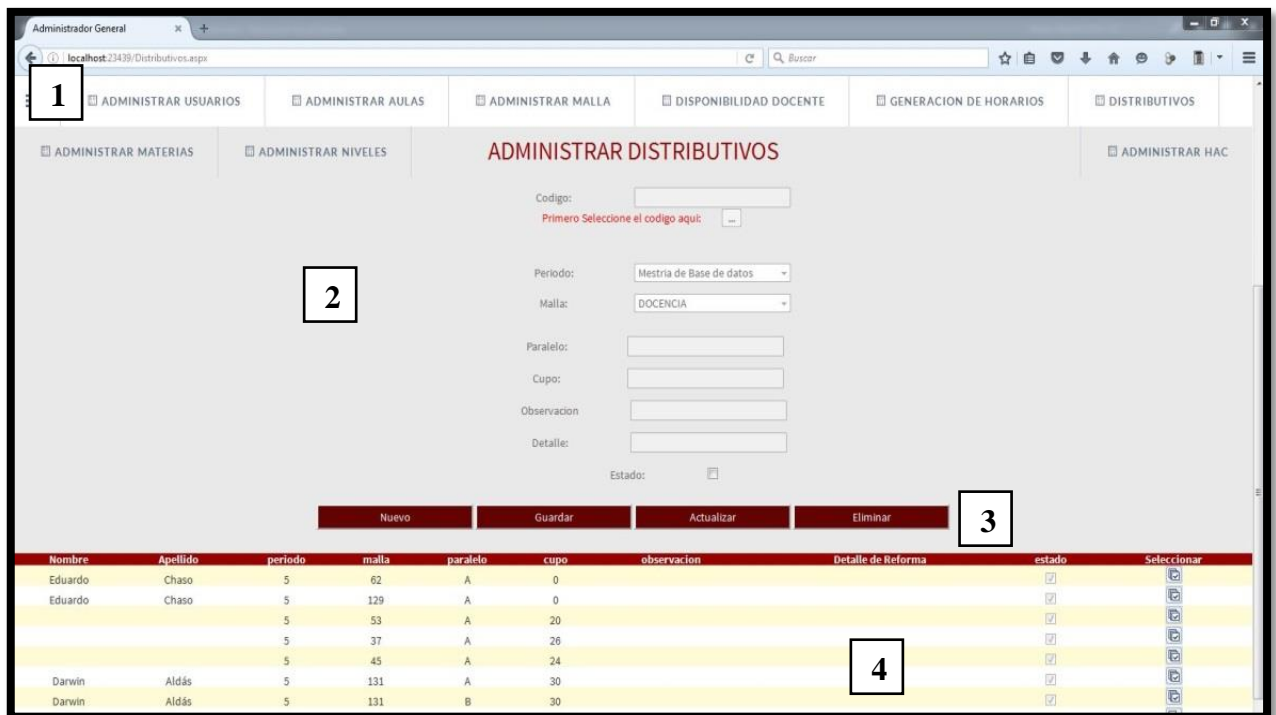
Administrador General × +

localhost:23439/Distributivos.aspx

Buscar

1

ADMINISTRAR USUARIOS ADMINISTRAR AULAS ADMINISTRAR MALLA DISPONIBILIDAD DOCENTE GENERACION DE HORARIOS DISTRIBUTIVOS

ADMINISTRAR MATERIAS ADMINISTRAR NIVELES

ADMINISTRAR DISTRIBUTIVOS

ADMINISTRAR HAC

Codigo:

Primero Seleccione el codigo aqui: ...

2

Periodo: Mestria de Base de datos

Malla: DOCENCIA

Paralelo:

Cupo:

Observacion

Detalle:

Estado:

Nuevo Guardar Actualizar Eliminar

3

| Nombre | Apellido | periodo | malla | paralelo | cupo | observacion | Detalle de Reforma | estado | Seleccionar |
|---|---|---|---|---|---|---|---|---|---|
| Eduardo | Chaso | 5 | 62 | A | 0 | | | | |
| Eduardo | Chaso | 5 | 129 | A | 0 | | | | |
| | | 5 | 53 | A | 20 | | | | |
| | | 5 | 37 | A | 26 | | | | |
| | | 5 | 45 | A | 24 | | | | |
| Darwin | Aldás | 5 | 131 | A | 30 | | | | |
| Darwin | Aldás | 5 | 131 | B | 30 | | | | |

4